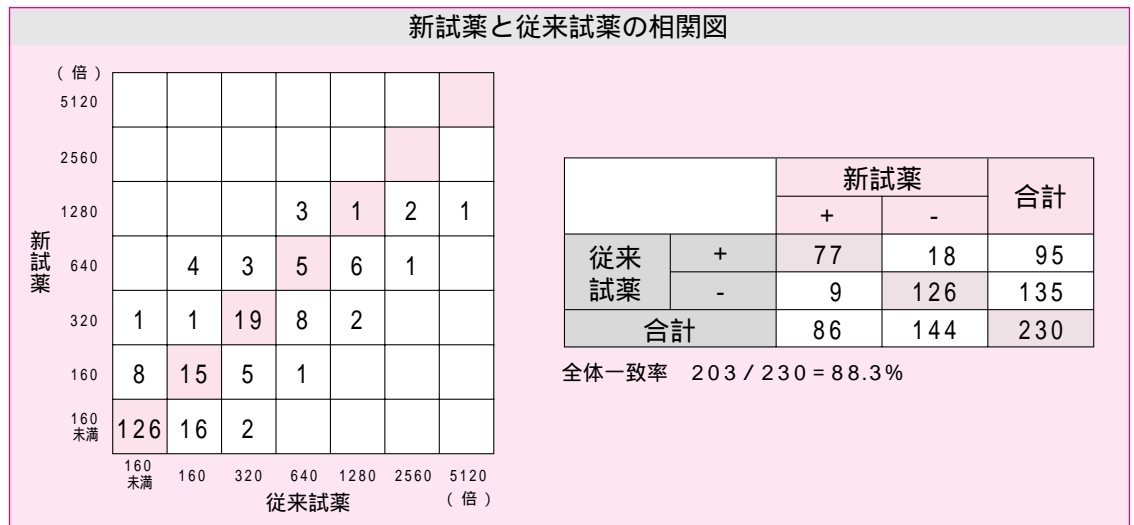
新試薬と従来試薬の相関図

（倍）

| 新試薬 | 160未満 | 160 | 320 | 640 | 1280 | 2560 | 5120 |
|---|---|---|---|---|---|---|---|
| 5120 | | | | | | | |
| 2560 | | | | | | | |
| 1280 | | | | 3 | 1 | 2 | 1 |
| 640 | | 4 | 3 | 5 | 6 | 1 | |
| 320 | 1 | 1 | 19 | 8 | 2 | | |
| 160 | 8 | 15 | 5 | 1 | | | |
| 160未満 | 126 | 16 | 2 | | | | |

従来試薬　（倍）

| | | 新試薬 + | 新試薬 - | 合計 |
|---|---|---|---|---|
| 従来試薬 | + | 77 | 18 | 95 |
| 従来試薬 | - | 9 | 126 | 135 |
| 合計 | | 86 | 144 | 230 |

全体一致率　203／230＝88.3%